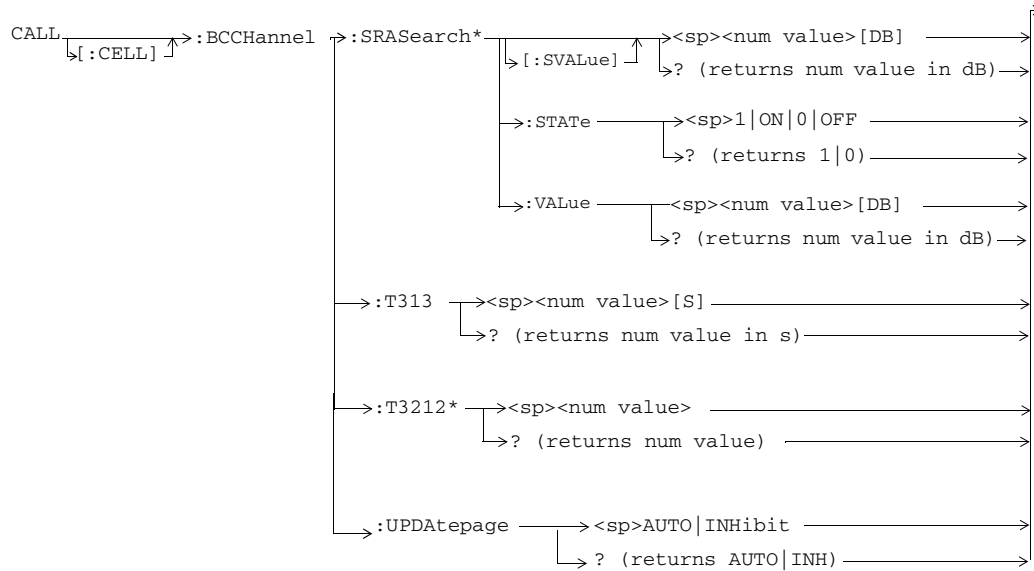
CALL
[:CELL]
:BCCHannel
:SRASearch*
[:SVALue]
<sp><num value>[DB]
? (returns num value in dB)
:STATe
<sp>1|ON|0|OFF
? (returns 1|0)
:VALue
<sp><num value>[DB]
? (returns num value in dB)
:T313
<sp><num value>[S]
? (returns num value in s)
:T3212*
<sp><num value>
? (returns num value)
:UPDAtepage
<sp>AUTO|INHibit
? (returns AUTO|INH)